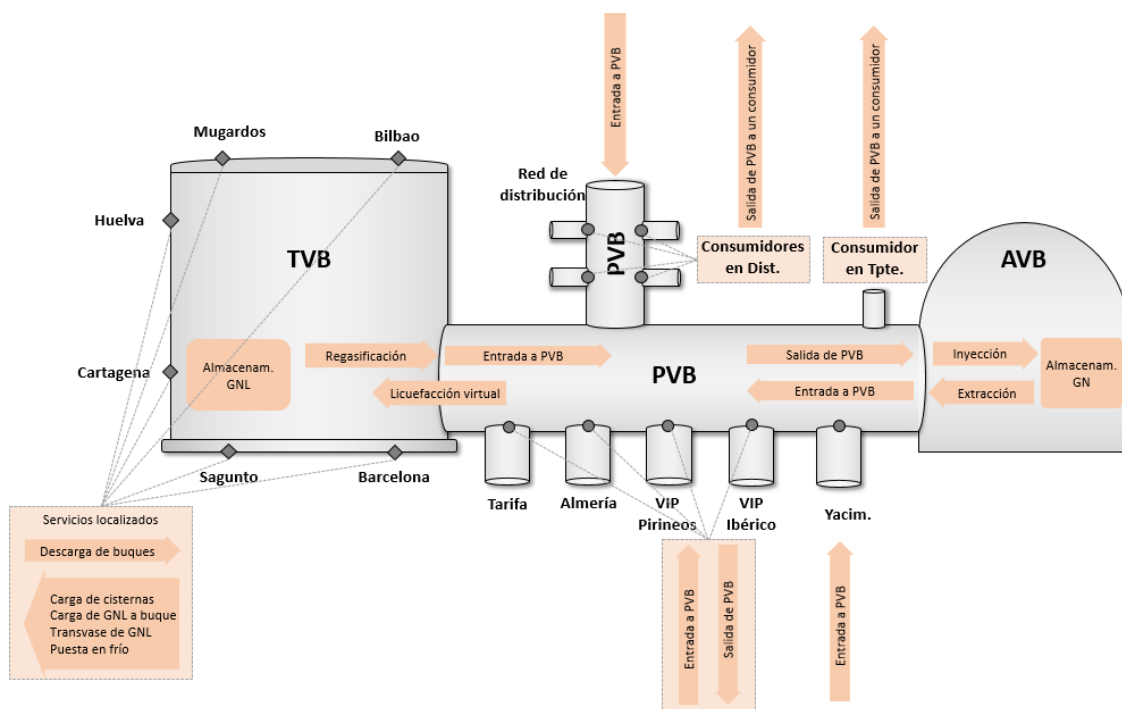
Entrada a PVB

Salida de PVB a un consumidor

Salida de PVB a un consumidor

Mugardos

Bilbao

Red de distribución

Huelva

TVB

PVB

Consumidores en Dist.

Consumidor en Tpte.

AVB

Cartagena

Almacenam. GNL

Regasificación

Entrada a PVB

PVB

Salida de PVB

Inyección

Almacenam. GN

Licuefacción virtual

Entrada a PVB

Extracción

Sagunto

Barcelona

Tarifa

Almería

VIP Pirineos

VIP Ibérico

Yacim.

Servicios localizados

Descarga de buques

Carga de cisternas
Carga de GNL a buque
Transvase de GNL
Puesta en frío

Entrada a PVB

Salida de PVB

Entrada a PVB